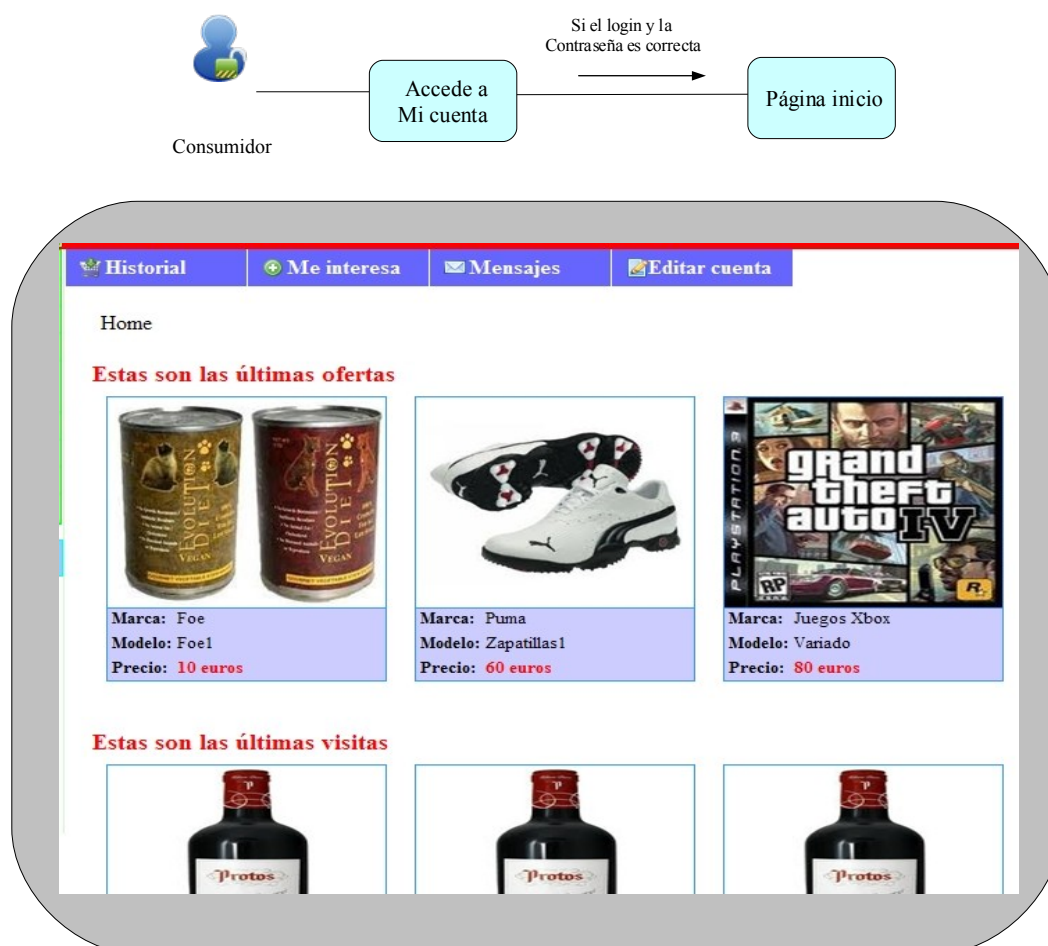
Consumidor

Accede a Mi cuenta

Si el login y la Contraseña es correcta

Página inicio

Historial | Me interesa | Mensajes | Editar cuenta

Home

Estas son las últimas ofertas

EVOLUTION DIET VEGAN

EVOLUTION DIET VEGAN

Marca: Foe
Modelo: Foe1
Precio: 10 euros

Marca: Puma
Modelo: Zapatillas1
Precio: 60 euros

PLAYSTATION 3

grand theft auto IV

RP

R

Marca: Juegos Xbox
Modelo: Variado
Precio: 80 euros

Estas son las últimas visitas

Protos

Protos

Protos